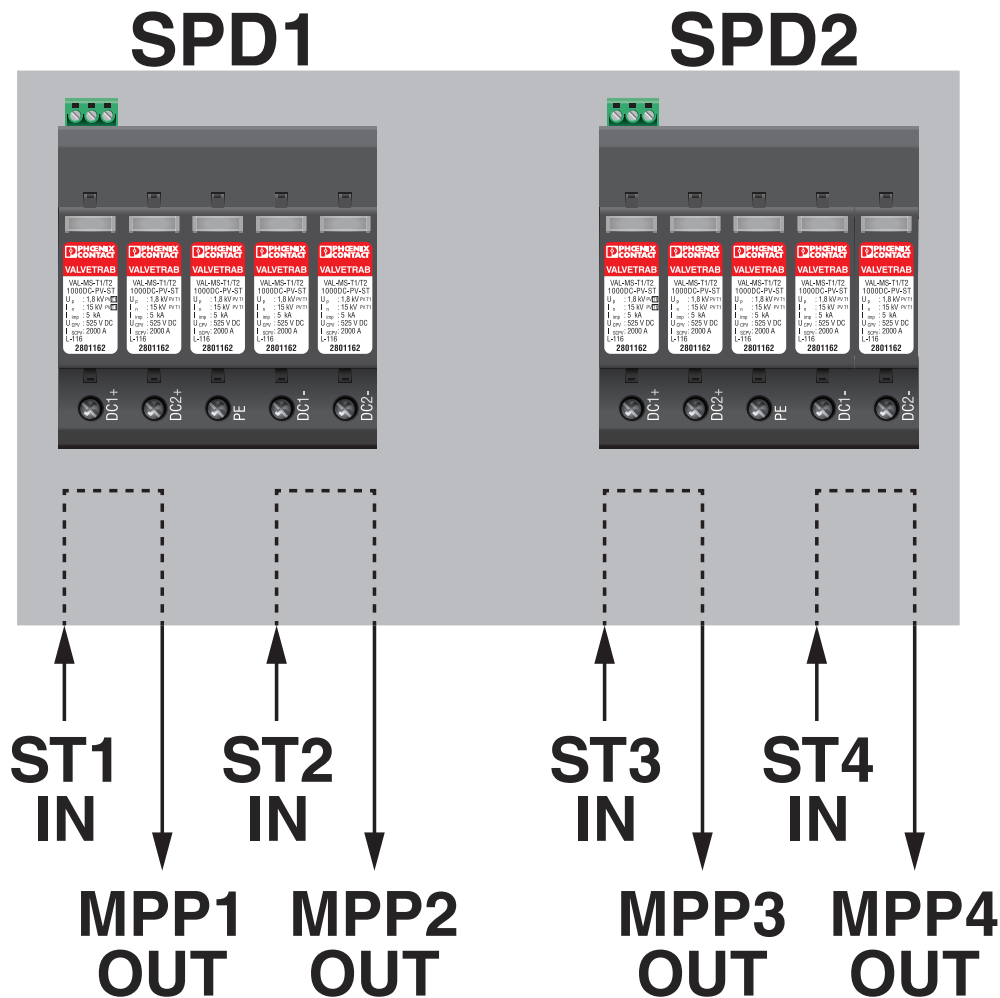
SPD1

SPD2

PHOENIX CONTACT
VALVETRAB
VAL-MS-T1/T2 1000DC-PV-ST
$U_p$ : 1,8 kV
$I_n$ : 15 kV
$I_{imp}$ : 5 kA
$U_{CPV}$ : 525 V DC
$I_{SCPV}$ : 2000 A
L-116
2801162

PHOENIX CONTACT
VALVETRAB
VAL-MS-T1/T2 1000DC-PV-ST
$U_p$ : 1,8 kV PV T1
$I_n$ : 15 kV PV T1
$I_{imp}$ : 5 kA
$U_{CPV}$ : 525 V DC
$I_{SCPV}$ : 2000 A
L-116
2801162

PHOENIX CONTACT
VALVETRAB
VAL-MS-T1/T2 1000DC-PV-ST
$U_p$ : 1,8 kV PV T1
$I_n$ : 15 kV PV T1
$I_{imp}$ : 5 kA
$U_{CPV}$ : 525 V DC
$I_{SCPV}$ : 2000 A
L-116
2801162

PHOENIX CONTACT
VALVETRAB
VAL-MS-T1/T2 1000DC-PV-ST
$U_p$ : 1,8 kV PV T1
$I_n$ : 15 kV PV T1
$I_{imp}$ : 5 kA
$U_{CPV}$ : 525 V DC
$I_{SCPV}$ : 2000 A
L-116
2801162

PHOENIX CONTACT
VALVETRAB
VAL-MS-T1/T2 1000DC-PV-ST
$U_p$ : 1,8 kV PV T1
$I_n$ : 15 kV PV T1
$I_{imp}$ : 5 kA
$U_{CPV}$ : 525 V DC
$I_{SCPV}$ : 2000 A
L-116
2801162

DC1+ DC2+ PE DC1- DC2-

PHOENIX CONTACT
VALVETRAB
VAL-MS-T1/T2 1000DC-PV-ST
$U_p$ : 1,8 kV
$I_n$ : 15 kV
$I_{imp}$ : 5 kA
$U_{CPV}$ : 525 V DC
$I_{SCPV}$ : 2000 A
L-116
2801162

PHOENIX CONTACT
VALVETRAB
VAL-MS-T1/T2 1000DC-PV-ST
$U_p$ : 1,8 kV PV T1
$I_n$ : 15 kV PV T1
$I_{imp}$ : 5 kA
$U_{CPV}$ : 525 V DC
$I_{SCPV}$ : 2000 A
L-116
2801162

PHOENIX CONTACT
VALVETRAB
VAL-MS-T1/T2 1000DC-PV-ST
$U_p$ : 1,8 kV PV T1
$I_n$ : 15 kV PV T1
$I_{imp}$ : 5 kA
$U_{CPV}$ : 525 V DC
$I_{SCPV}$ : 2000 A
L-116
2801162

PHOENIX CONTACT
VALVETRAB
VAL-MS-T1/T2 1000DC-PV-ST
$U_p$ : 1,8 kV PV T1
$I_n$ : 15 kV PV T1
$I_{imp}$ : 5 kA
$U_{CPV}$ : 525 V DC
$I_{SCPV}$ : 2000 A
L-116
2801162

PHOENIX CONTACT
VALVETRAB
VAL-MS-T1/T2 1000DC-PV-ST
$U_p$ : 1,8 kV PV T1
$I_n$ : 15 kV PV T1
$I_{imp}$ : 5 kA
$U_{CPV}$ : 525 V DC
$I_{SCPV}$ : 2000 A
L-116
2801162

DC1+ DC2+ PE DC1- DC2-

ST1 IN

ST2 IN

ST3 IN

ST4 IN

MPP1 OUT

MPP2 OUT

MPP3 OUT

MPP4 OUT